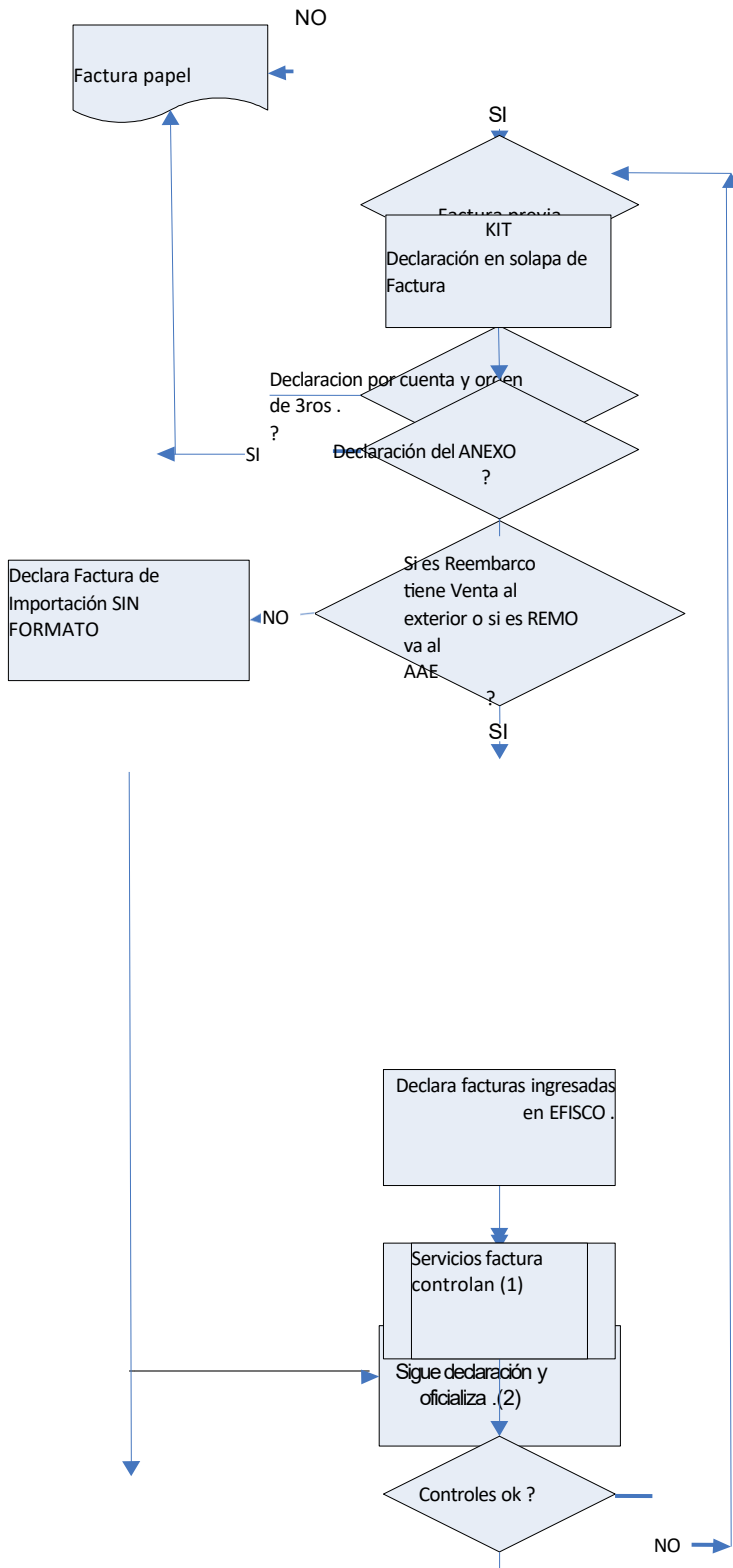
NO

Factura papel

SI

Factura previa

KIT
Declaración en solapa de Factura

Declaracion por cuenta y orden de 3ros .
?

SI

Declaración del ANEXO
?

Declara Factura de Importación SIN FORMATO

NO

Si es Reembarco tiene Venta al exterior o si es REMO va al AAE
?

SI

Declara facturas ingresadas en EFISCO .

Servicios factura controlan (1)

Sigue declaración y oficializa .(2)

Controles ok ?

NO